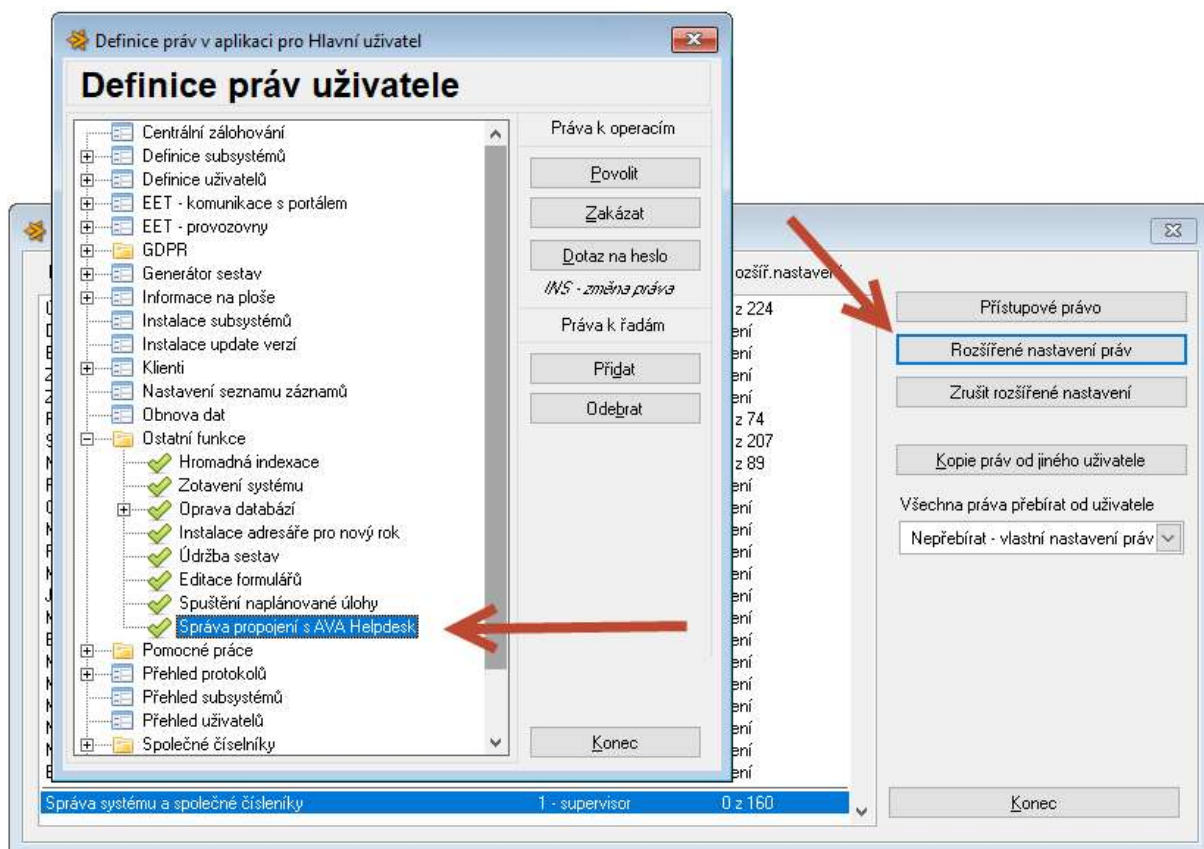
Definice práv v aplikaci pro Hlavní uživatel

Definice práv uživatele

Centrální zálohování
Definice subsystémů
Definice uživatelů
EET - komunikace s portálem
EET - provozovny
GDPR
Generátor sestav
Informace na ploše
Instalace subsystémů
Instalace update verzí
Klienti
Nastavení seznamu záznamů
Obnova dat
Ostatní funkce
Hromadná indexace
Zotavení systému
Oprava databází
Instalace adresáře pro nový rok
Údržba sestav
Editace formulářů
Spuštění naplánované úlohy
Správa propojení s AVA Helpdesk
Pomocné práce
Přehled protokolů
Přehled subsystémů
Přehled uživatelů
Společné číselníky

Práva k operacím
Povolit
Zakázat
Dotaz na heslo
INS - změna práva
Práva k řadám
Přidat
Odebrat
Konec

rozšíř.nastavení
z 224
ení
ení
ení
ení
z 74
z 207
z 89
ení
ení
ení
ení
ení
ení
ení
ení
ení
ení
ení
ení
ení
ení
ení
ení

Správa systému a společné číselníky 1 - supervisor 0 z 160

Přístupové právo
Rozšířené nastavení práv
Zrušit rozšířené nastavení
Kopie práv od jiného uživatele
Všechna práva přebírat od uživatele
Nepřebírat - vlastní nastavení práv
Konec